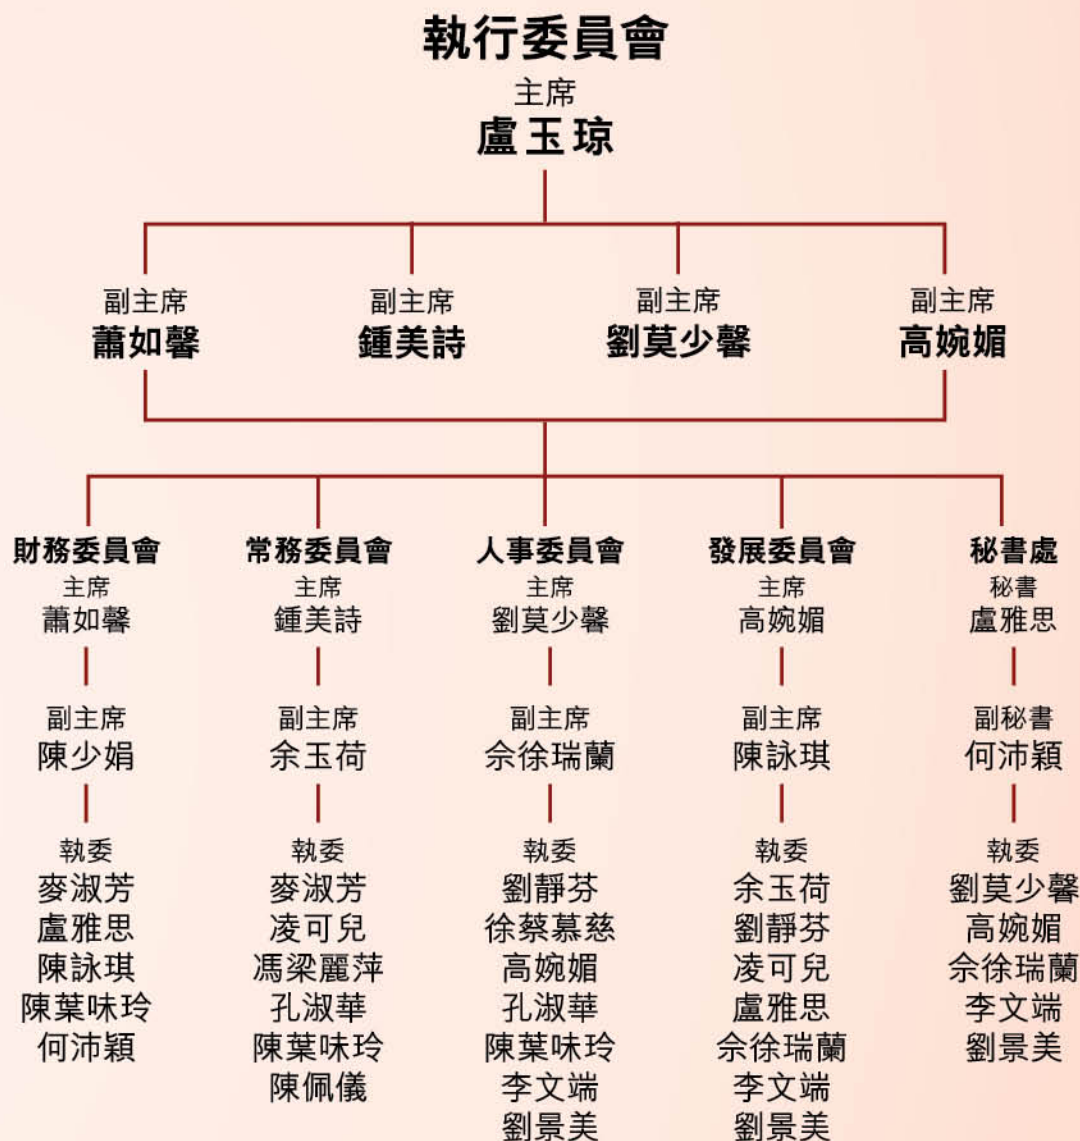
執行委員會
主席
盧玉琼

副主席
蕭如馨

副主席
鍾美詩

副主席
劉莫少馨

副主席
高婉媚

財務委員會
主席
蕭如馨

副主席
陳少娟

執委
麥淑芳
盧雅思
陳詠琪
陳葉咏玲
何沛穎

常務委員會
主席
鍾美詩

副主席
余玉荷

執委
麥淑芳
凌可兒
馮梁麗萍
孔淑華
陳葉咏玲
陳佩儀

人事委員會
主席
劉莫少馨

副主席
佘徐瑞蘭

執委
劉靜芬
徐蔡慕慈
高婉媚
孔淑華
陳葉咏玲
李文端
劉景美

發展委員會
主席
高婉媚

副主席
陳詠琪

執委
余玉荷
劉靜芬
凌可兒
盧雅思
佘徐瑞蘭
李文端
劉景美

秘書處
秘書
盧雅思

副秘書
何沛穎

執委
劉莫少馨
高婉媚
佘徐瑞蘭
李文端
劉景美